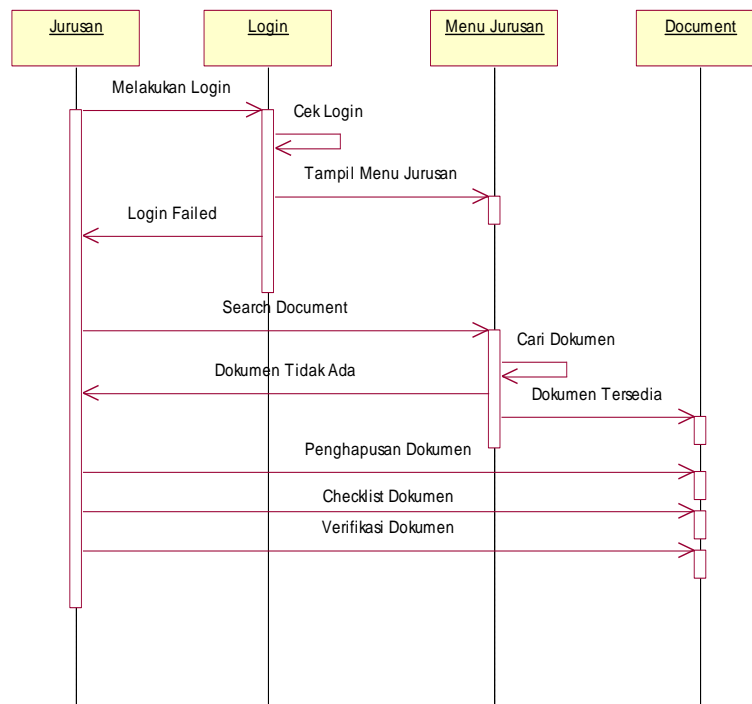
Jurusan

Login

Menu Jurusan

Document

Melakukan Login

Cek Login

Tampil Menu Jurusan

Login Failed

Search Document

Cari Dokumen

Dokumen Tidak Ada

Dokumen Tersedia

Penghapusan Dokumen

Checklist Dokumen

Verifikasi Dokumen